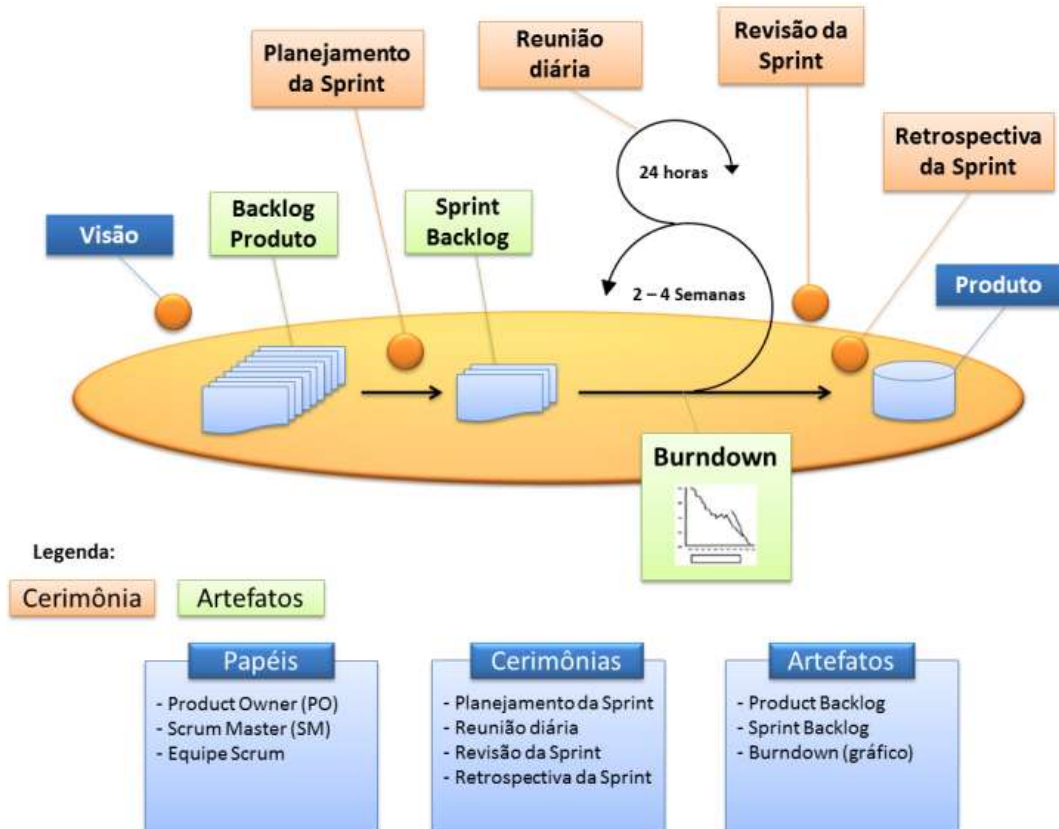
Planejamento da Sprint

Reunião diária

Revisão da Sprint

Retrospectiva da Sprint

24 horas

Visão

Backlog Produto

Sprint Backlog

2 – 4 Semanas

Produto

Burndown

Legenda:

Cerimônia

Artefatos

Papéis
- Product Owner (PO)
- Scrum Master (SM)
- Equipe Scrum

Cerimônias
- Planejamento da Sprint
- Reunião diária
- Revisão da Sprint
- Retrospectiva da Sprint

Artefatos
- Product Backlog
- Sprint Backlog
- Burndown (gráfico)